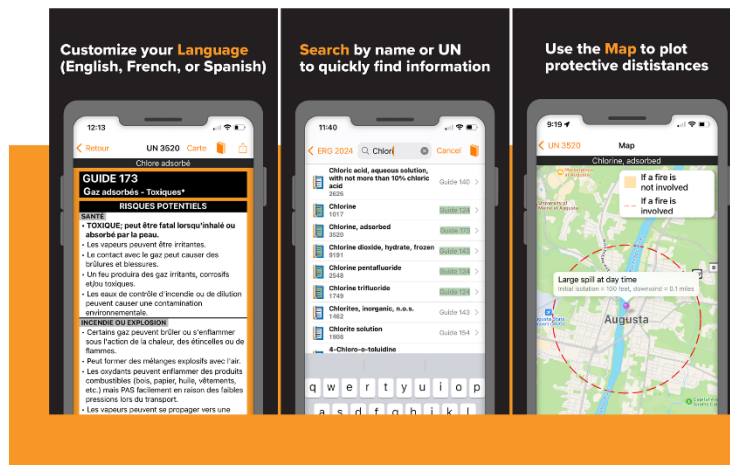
Customize your Language (English, French, or Spanish)

12:13

Retour UN 3520 Carte

Chlore adsorbé

GUIDE 173
Gaz adsorbés - Toxiques*

RISQUES POTENTIELS

SANTÉ

• TOXIQUE; peut être fatal lorsqu'inhalé ou absorbé par la peau.
• Les vapeurs peuvent être irritantes.
• Le contact avec le gaz peut causer des brûlures et blessures.
• Un feu produira des gaz irritants, corrosifs et/ou toxiques.
• Les eaux de contrôle d'incendie ou de dilution peuvent causer une contamination environnementale.

INCENDIE OU EXPLOSION

• Certains gaz peuvent brûler ou s'enflammer sous l'action de la chaleur, des étincelles ou de flammes.
• Peut former des mélanges explosifs avec l'air.
• Les oxydants peuvent enflammer des produits combustibles (bois, papier, huile, vêtements, etc.) mais PAS facilement en raison des faibles pressions lors du transport.
• Les vapeurs peuvent se propager vers une

Search by name or UN to quickly find information

11:40

ERG 2024 Chlori Cancel

Chloric acid, aqueous solution, with not more than 10% chloric acid
2626 Guide 140

Chlorine
1017 Guide 124

Chlorine, adsorbed
3520 Guide 173

Chlorine dioxide, hydrate, frozen
9191 Guide 143

Chlorine pentafluoride
2548 Guide 124

Chlorine trifluoride
1749 Guide 124

Chlorites, inorganic, n.o.s.
1462 Guide 143

Chlorite solution
1908 Guide 154

4-Chloro-o-toluidine

q w e r t y u i o p

Use the Map to plot protective dististances

9:19

UN 3520 Map

Chlorine, adsorbed

If a fire is not involved

If a fire is involved

Large spill at day time
Initial isolation = 100 feet, downwind = 0.1 miles

Augusta